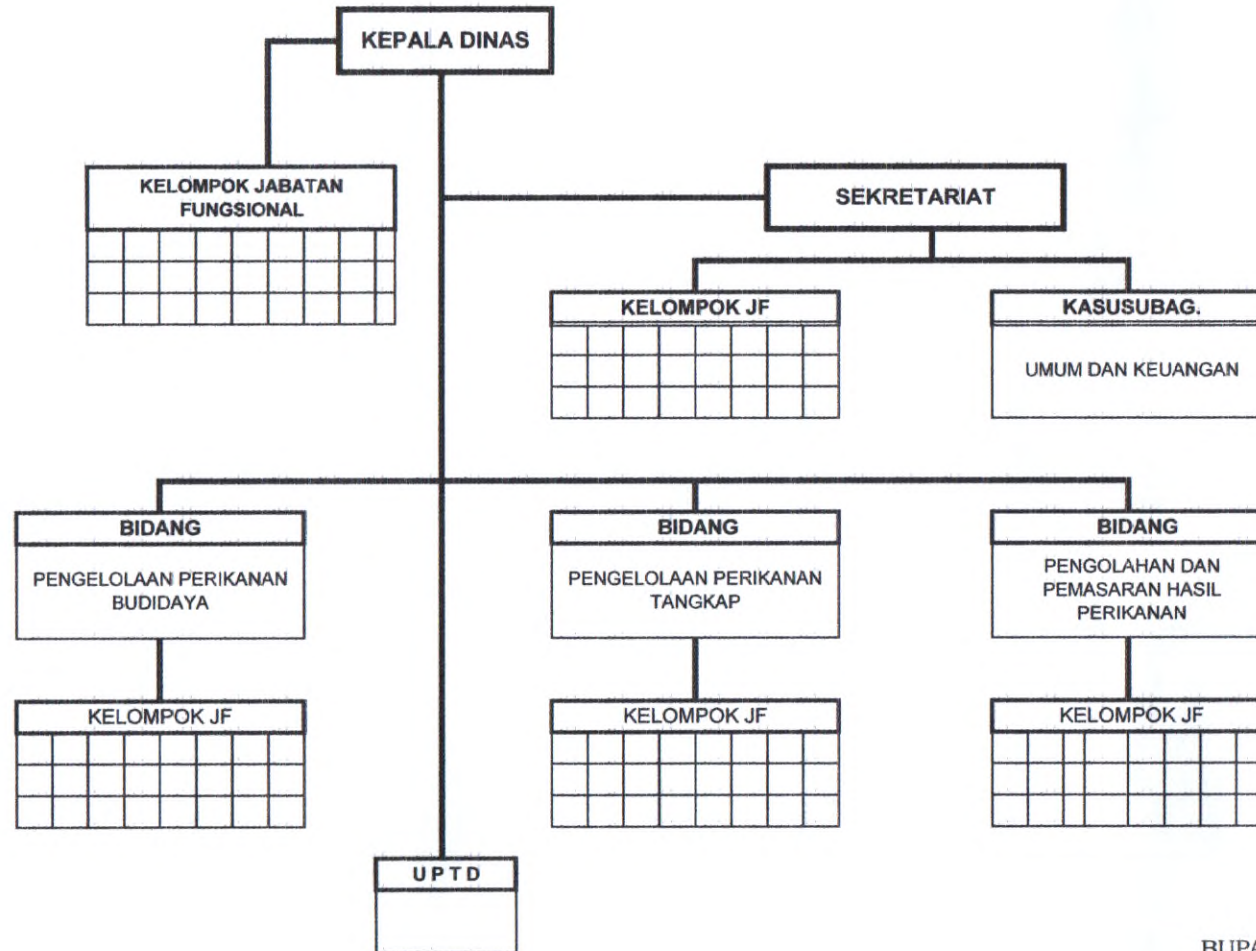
KEPALA DINAS

KELOMPOK JABATAN FUNGSIONAL

SEKRETARIAT

KELOMPOK JF

KASUSUBAG.

UMUM DAN KEUANGAN

BIDANG

PENGELOLAAN PERIKANAN BUDIDAYA

BIDANG

PENGELOLAAN PERIKANAN TANGKAP

BIDANG

PENGOLAHAN DAN PEMASARAN HASIL PERIKANAN

KELOMPOK JF

KELOMPOK JF

KELOMPOK JF

U P T D

BUPA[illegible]